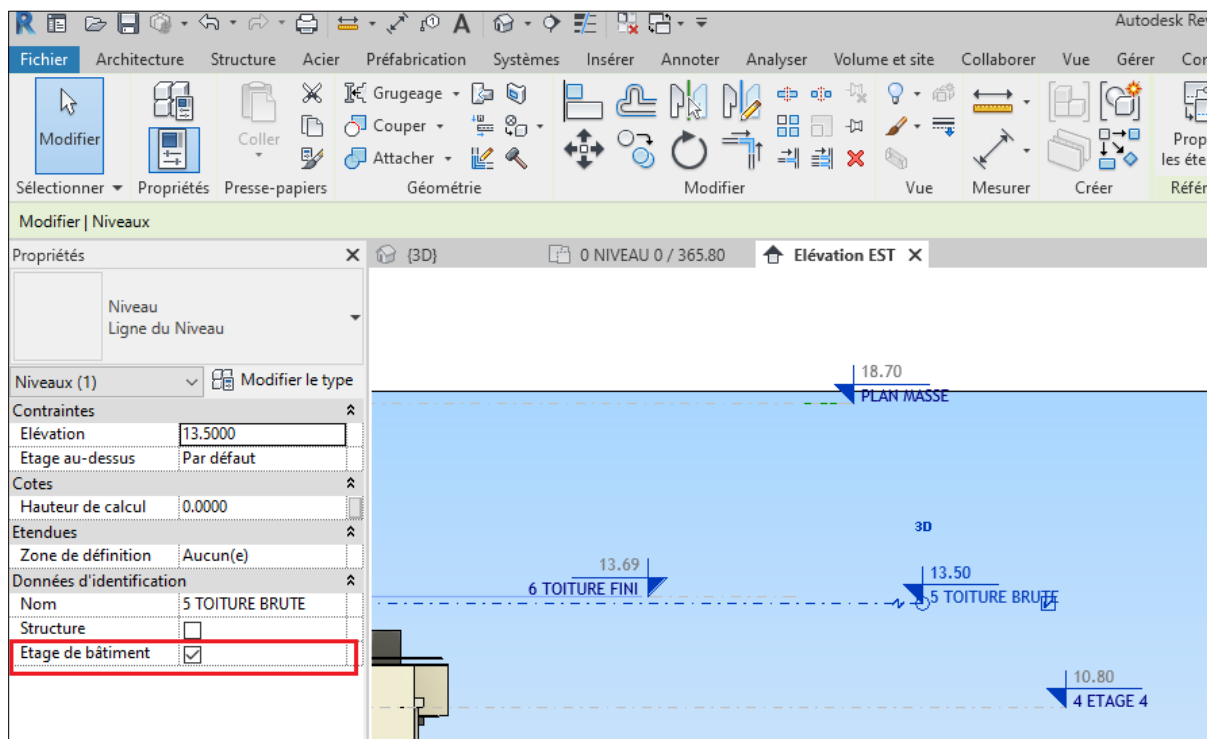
Autodesk Re

Fichier Architecture Structure Acier Préfabrication Systèmes Insérer Annoter Analyser Volume et site Collaborer Vue Gérer Co

Modifier Coller Grugeage Couper Attacher Prop les éte

Sélectionner ▾ Propriétés Presse-papiers Géométrie Modifier Vue Mesurer Créer Réfé

Modifier | Niveaux

Propriétés ✕

Niveau
Ligne du Niveau

Niveaux (1) Modifier le type

| Contraintes | |
|---|---|
| Elévation | 13.5000 |
| Etage au-dessus | Par défaut |
| **Cotes** | |
| Hauteur de calcul | 0.0000 |
| **Etendues** | |
| Zone de définition | Aucun(e) |
| **Données d'identification** | |
| Nom | 5 TOITURE BRUTE |
| Structure | ☐ |
| Etage de bâtiment | ☑ |

{3D} 0 NIVEAU 0 / 365.80 Elévation EST ✕

18.70
PLAN MASSE

3D

13.69
6 TOITURE FINI

13.50
5 TOITURE BRUTE

10.80
4 ETAGE 4